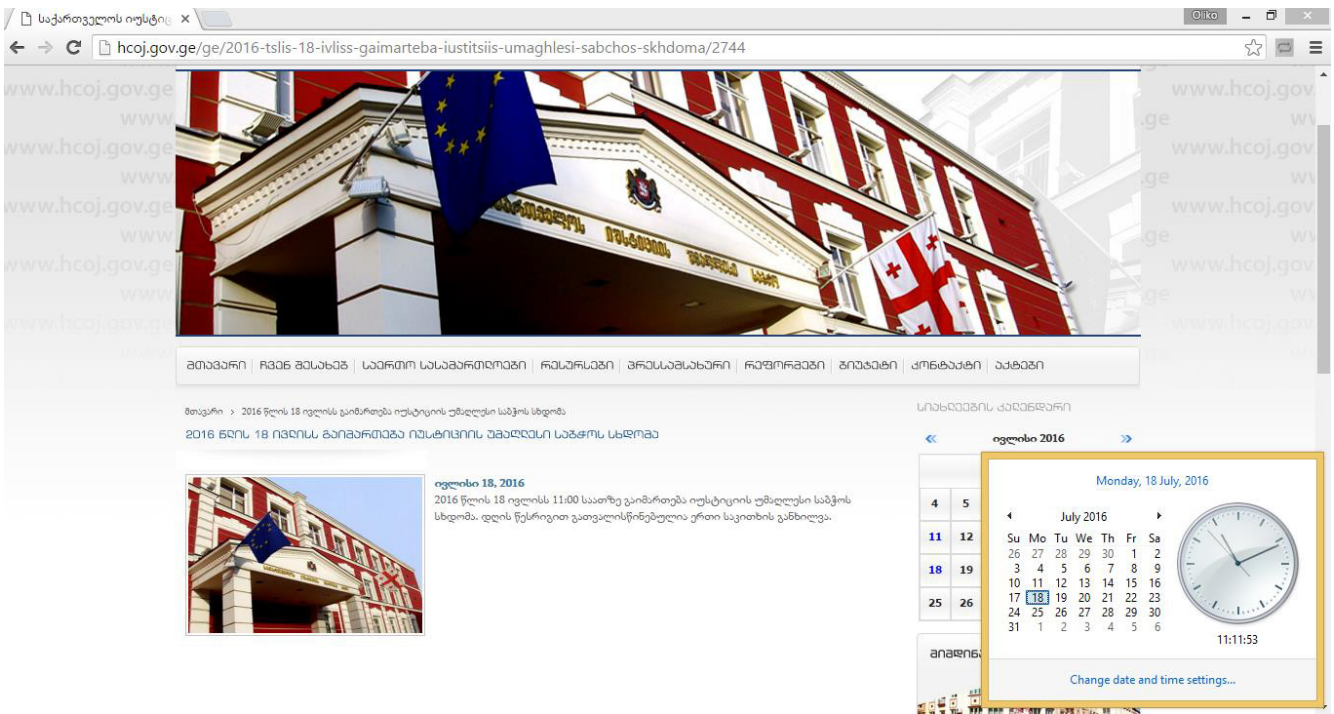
საქართველოს იუსტი ×

Oliko

hcoj.gov.ge/ge/2016-tslis-18-ivliss-gaimarteba-iustitsiis-umaghlesi-sabchos-skhdoma/2744

www.hcoj.gov.ge

მთავარი | ჩვენ შესახებ | საერთო სასამართლოები | რესურსები | პრესსამსახური | რეფორმები | ვიდეები | კონტაქტი | აქტები

მთავარი › 2016 წლის 18 ივლისს გაიმართება იუსტიციის უმაღლესი საბჭოს სხდომა

2016 წლის 18 ივლისს გაიმართება იუსტიციის უმაღლესი საბჭოს სხდომა

ივლისი 18, 2016
2016 წლის 18 ივლისს 11:00 საათზე გაიმართება იუსტიციის უმაღლესი საბჭოს სხდომა. დღის წესრიგით გათვალისწინებულია ერთი საკითხის განხილვა.

სიახლეების კალენდარი

« ივლისი 2016 »

| 4 | 5 |
|---|---|
| 11 | 12 |
| 18 | 19 |
| 25 | 26 |

ბიბლიო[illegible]

Monday, 18 July, 2016

July 2016

| Su | Mo | Tu | We | Th | Fr | Sa |
|---|---|---|---|---|---|---|
| 26 | 27 | 28 | 29 | 30 | 1 | 2 |
| 3 | 4 | 5 | 6 | 7 | 8 | 9 |
| 10 | 11 | 12 | 13 | 14 | 15 | 16 |
| 17 | 18 | 19 | 20 | 21 | 22 | 23 |
| 24 | 25 | 26 | 27 | 28 | 29 | 30 |
| 31 | 1 | 2 | 3 | 4 | 5 | 6 |

11:11:53

Change date and time settings...